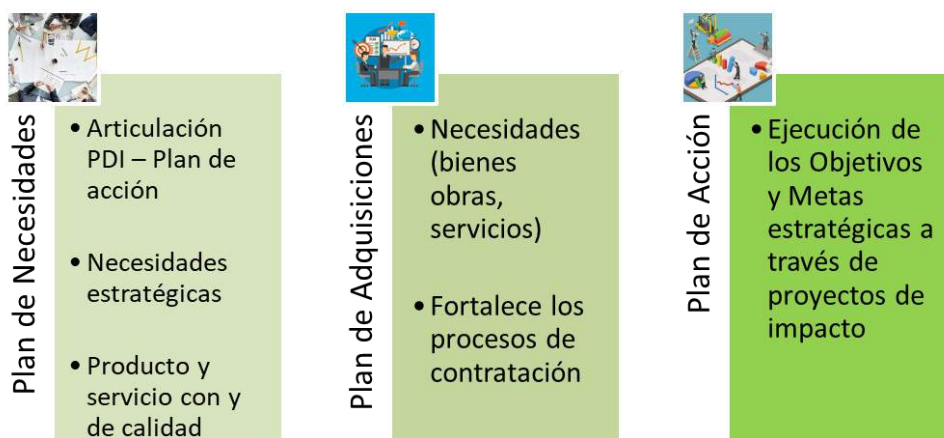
Plan de Necesidades

• Articulación PDI – Plan de acción

• Necesidades estratégicas

• Producto y servicio con y de calidad

Plan de Adquisiciones

• Necesidades (bienes obras, servicios)

• Fortalece los procesos de contratación

Plan de Acción

• Ejecución de los Objetivos y Metas estratégicas a través de proyectos de impacto